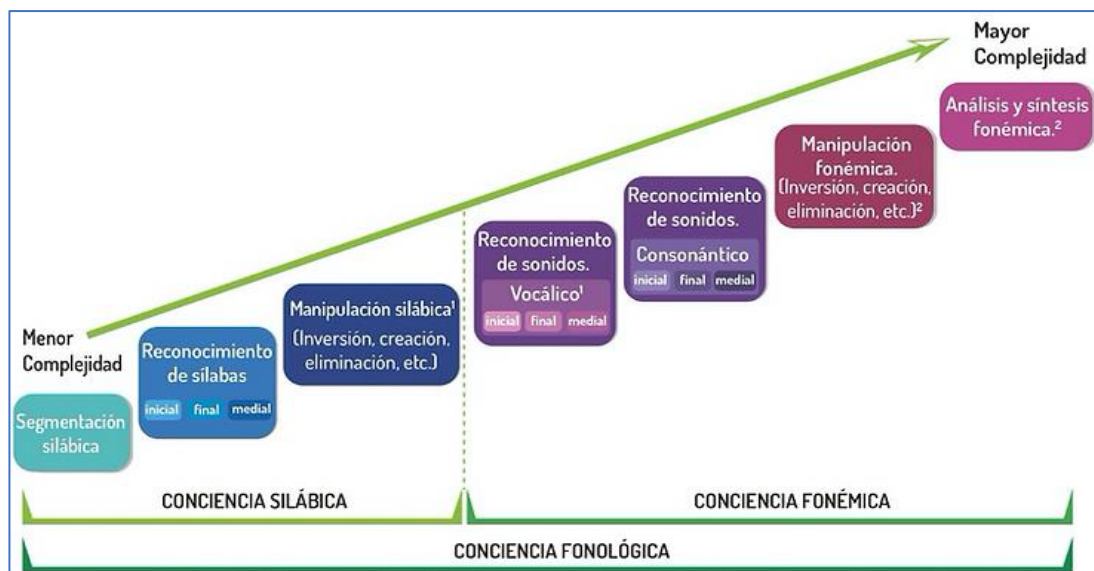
Mayor Complejidad

Menor Complejidad

Segmentación silábica

Reconocimiento de sílabas
inicial final medial

Manipulación silábica¹ (Inversión, creación, eliminación, etc.)

Reconocimiento de sonidos.
Vocálico¹
inicial final medial

Reconocimiento de sonidos.
Consonántico
inicial final medial

Manipulación fonémica. (Inversión, creación, eliminación, etc.)²

Análisis y síntesis fonémica.²

CONCIENCIA SILÁBICA

CONCIENCIA FONÉMICA

CONCIENCIA FONOLÓGICA